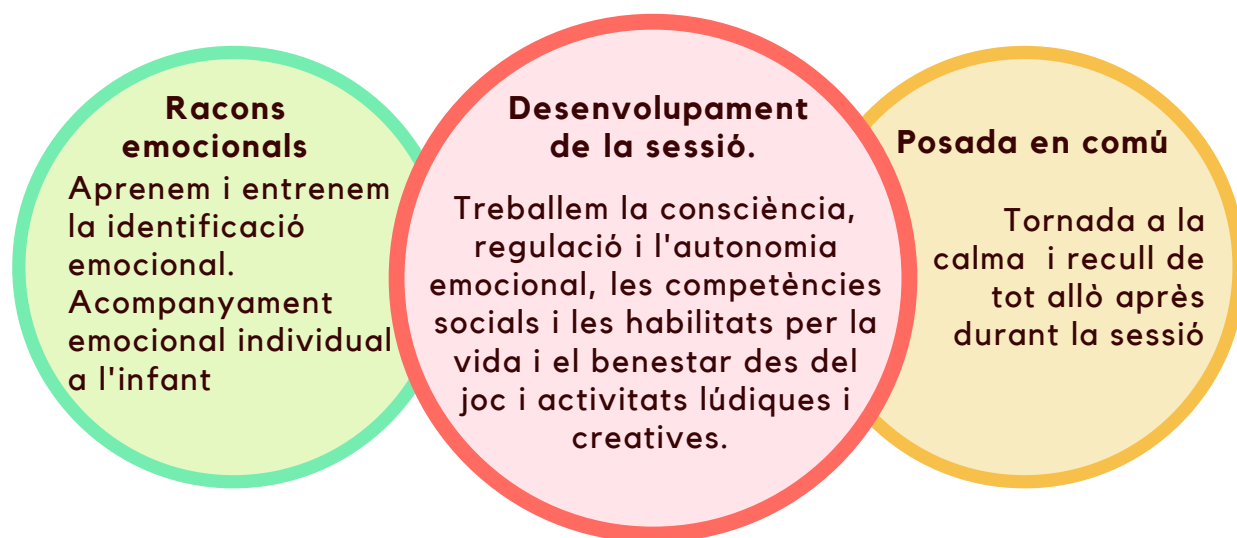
Racons emocionals

Aprenem i entrenem la identificació emocional. Acompanyament emocional individual a l'infant

Desenvolupament de la sessió.

Treballem la consciència, regulació i l'autonomia emocional, les competències socials i les habilitats per la vida i el benestar des del joc i activitats lúdiques i creatives.

Posada en comú

Tornada a la calma i recull de tot allò après durant la sessió